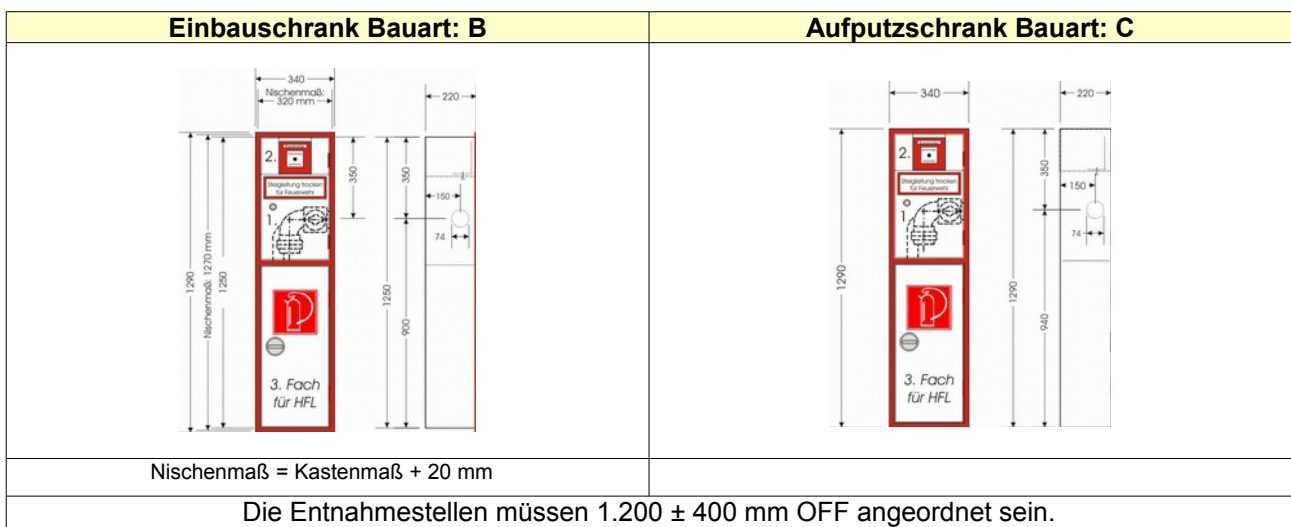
| Einbauschrank Bauart: B | Aufputzschrank Bauart: C |
|---|---|
| 340 Nischenmaß: 320 mm 220 2. Steigleitung trocken für Feuerwehr 350 350 150 1. 74 1290 Nischenmaß: 1270 mm 1250 1250 900 3. Fach für HFL | 340 220 2. Steigleitung trocken für Feuerwehr 350 150 1. 74 1290 1290 940 3. Fach für HFL |
| Nischenmaß = Kastenmaß + 20 mm | |

Die Entnahmestellen müssen 1.200 ± 400 mm OFF angeordnet sein.